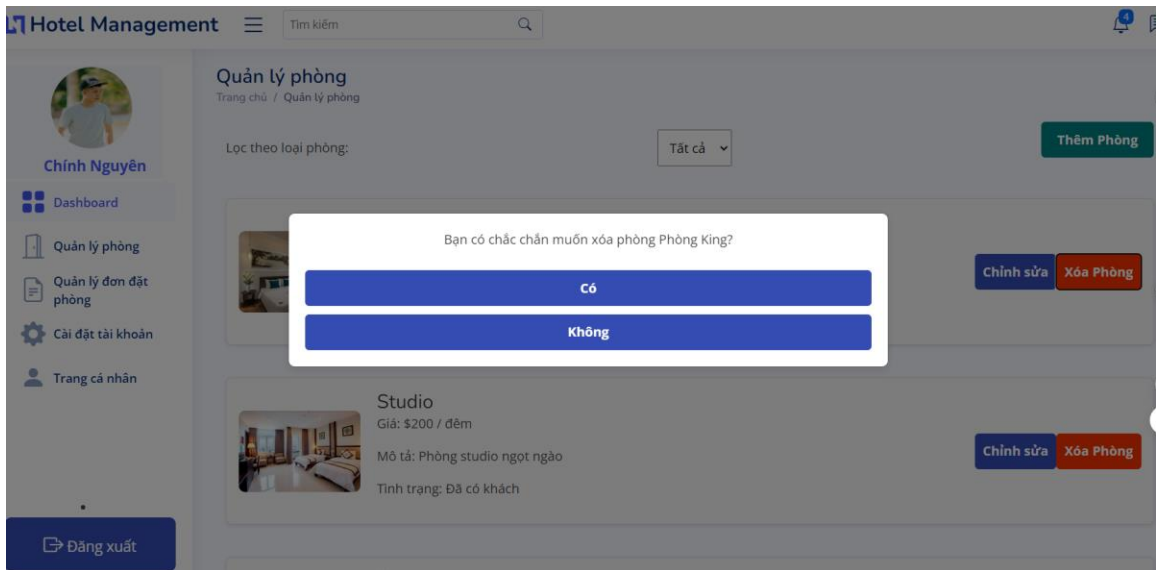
Hotel Management

Tìm kiếm

4

Chính Nguyên

Dashboard

Quản lý phòng

Quản lý đơn đặt phòng

Cài đặt tài khoản

Trang cá nhân

Đăng xuất

Quản lý phòng

Trang chủ / Quản lý phòng

Lọc theo loại phòng:

Tất cả

Thêm Phòng

Bạn có chắc chắn muốn xóa phòng Phòng King?

Có

Không

Chỉnh sửa

Xóa Phòng

Studio

Giá: $200 / đêm

Mô tả: Phòng studio ngọt ngào

Tình trạng: Đã có khách

Chỉnh sửa

Xóa Phòng